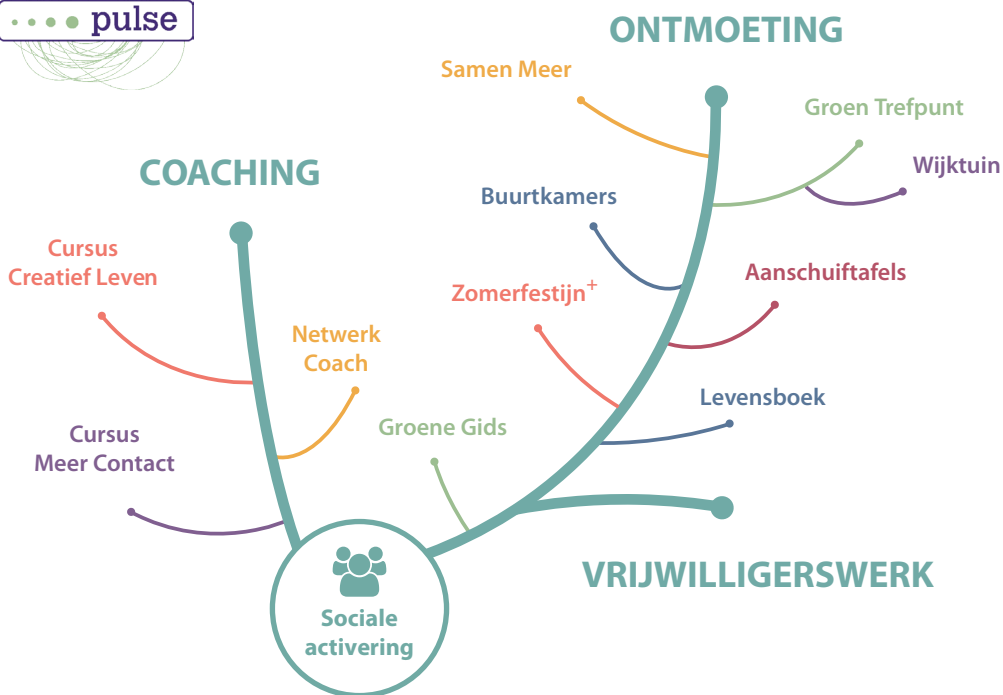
pulse

ONTMOETING

Samen Meer

Groen Trefpunt

Wijktuin

COACHING

Buurtkamers

Cursus Creatief Leven

Aanschuiftafels

Zomerfestijn$^{+}$

Netwerk Coach

Levensboek

Cursus Meer Contact

Groene Gids

VRIJWILLIGERSWERK

Sociale activering